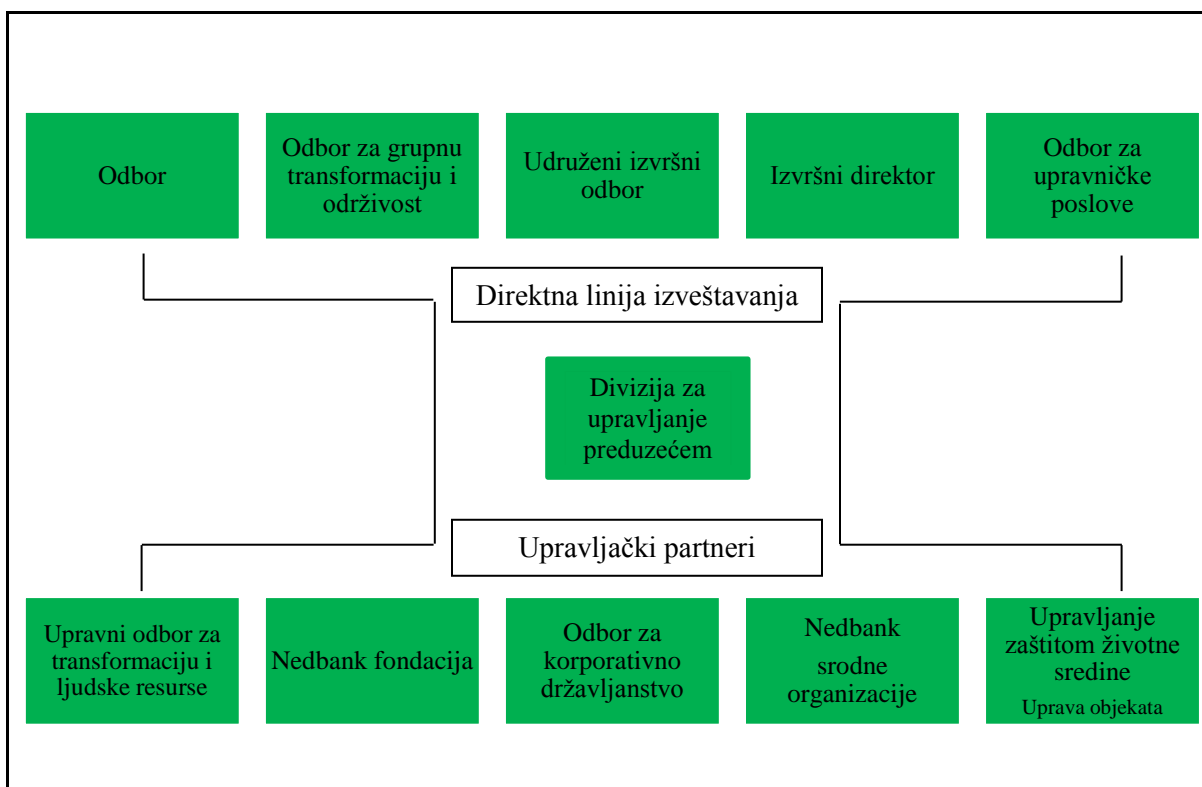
Odbor

Odbor za grupnu transformaciju i održivost

Udruženi izvršni odbor

Izvršni direktor

Odbor za upravničke poslove

Direktna linija izveštavanja

Divizija za upravljanje preduzećem

Upravljački partneri

Upravni odbor za transformaciju i ljudske resurse

Nedbank fondacija

Odbor za korporativno državljanstvo

Nedbank srodne organizacije

Upravljanje zaštitom životne sredine
Uprava objekata